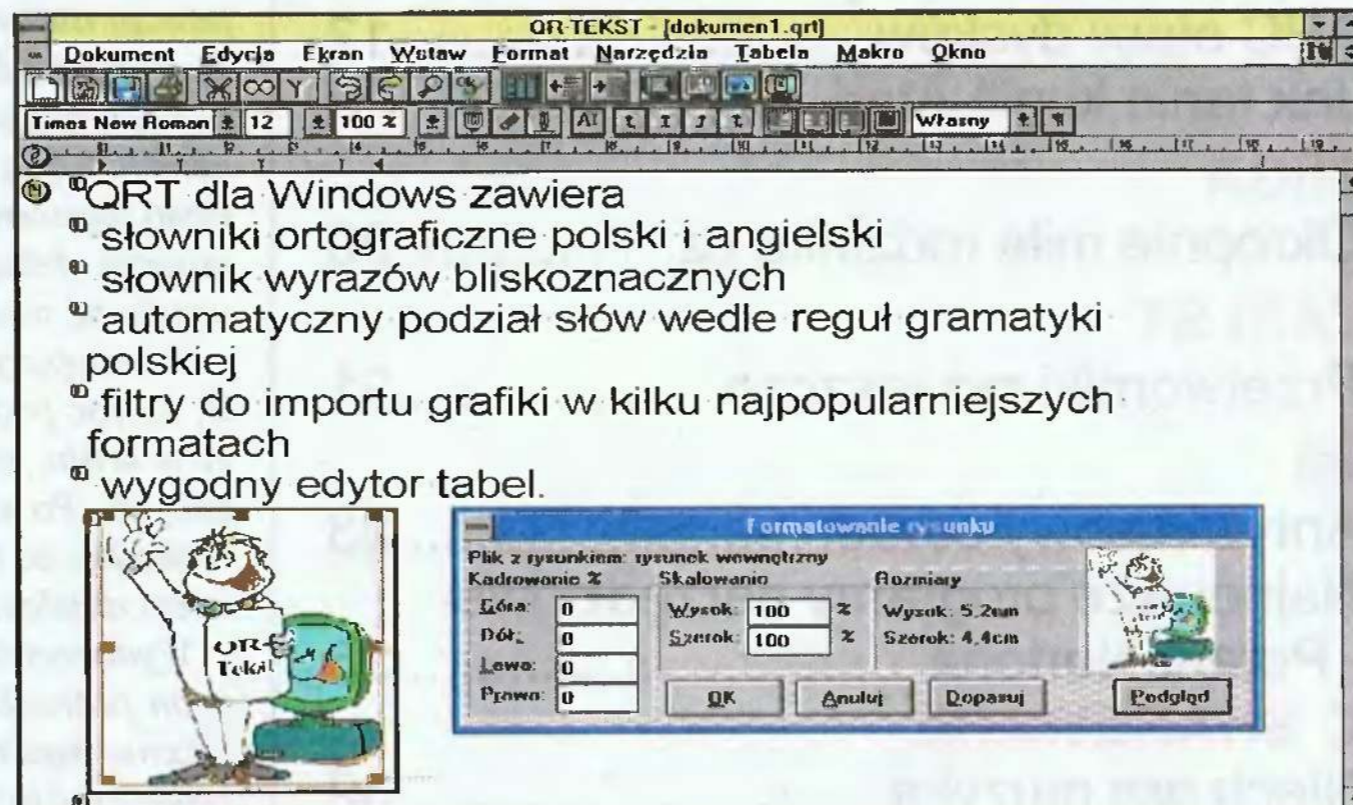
QR-TEKST - [dokumen1.qrt]

Dokument Edycja Ekran Wstaw Format Narzędzia Tabela Makro Okno

Times New Roman 12 100 % Własny

QRT dla Windows zawiera
słowniki ortograficzne polski i angielski
słownik wyrazów bliskoznacznych
automatyczny podział słów wedle reguł gramatyki polskiej
filtry do importu grafiki w kilku najpopularniejszych formatach
wygodny edytor tabel.

QR Tekst

Formatowanie rysunku

Plik z rysunkiem: rysunek wewnętrzny

Kadrowanie %
Góra: 0
Dół: 0
Lewa: 0
Prawo: 0

Skalowanie
Wysok: 100 %
Szerok: 100 %

Rozmiary
Wysok: 5,2cm
Szerok: 4,4cm

OK Anuluj Dopasuj Podgląd